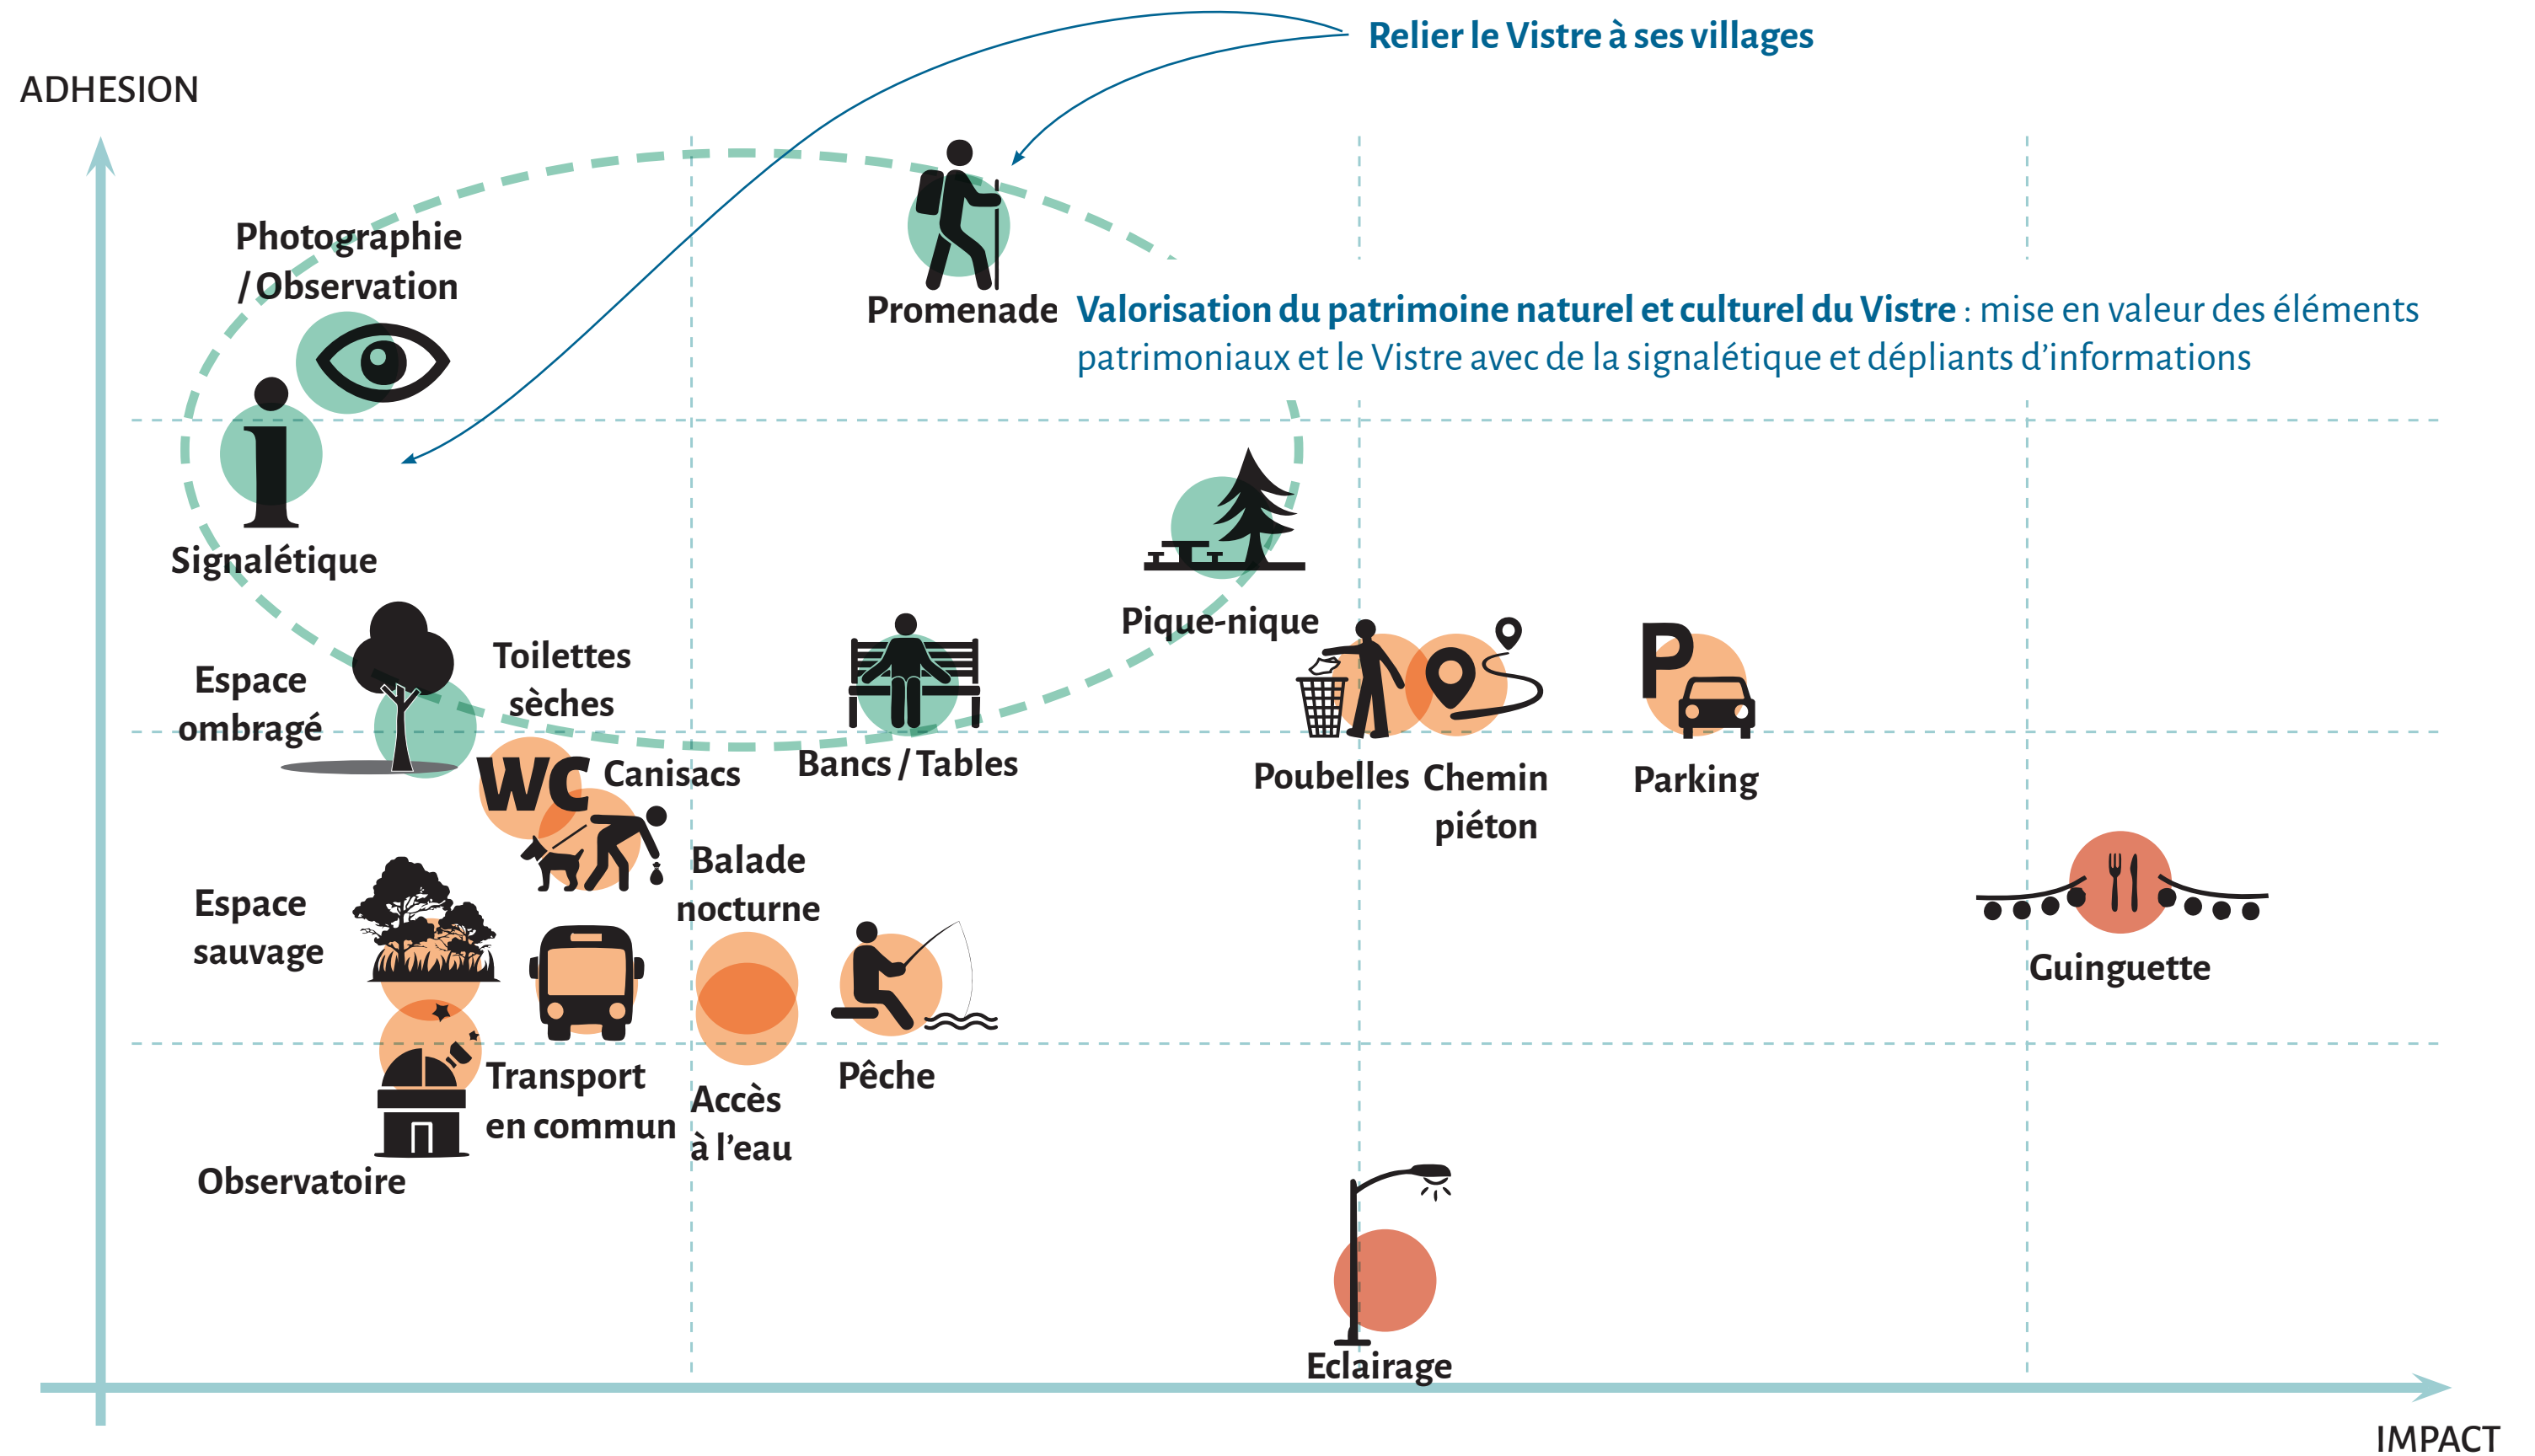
Relier le Vistre à ses villages

ADHESION

Photographie / Observation

Promenade

Valorisation du patrimoine naturel et culturel du Vistre : mise en valeur des éléments patrimoniaux et le Vistre avec de la signalétique et dépliants d'informations

Signalétique

Pique-nique

Espace ombragé

Toilettes sèches

WC

Canisacs

Bancs / Tables

Poubelles

Chemin piéton

P

Parking

Balade nocturne

Espace sauvage

Guinguette

Transport en commun

Accès à l'eau

Pêche

Observatoire

Eclairage

IMPACT